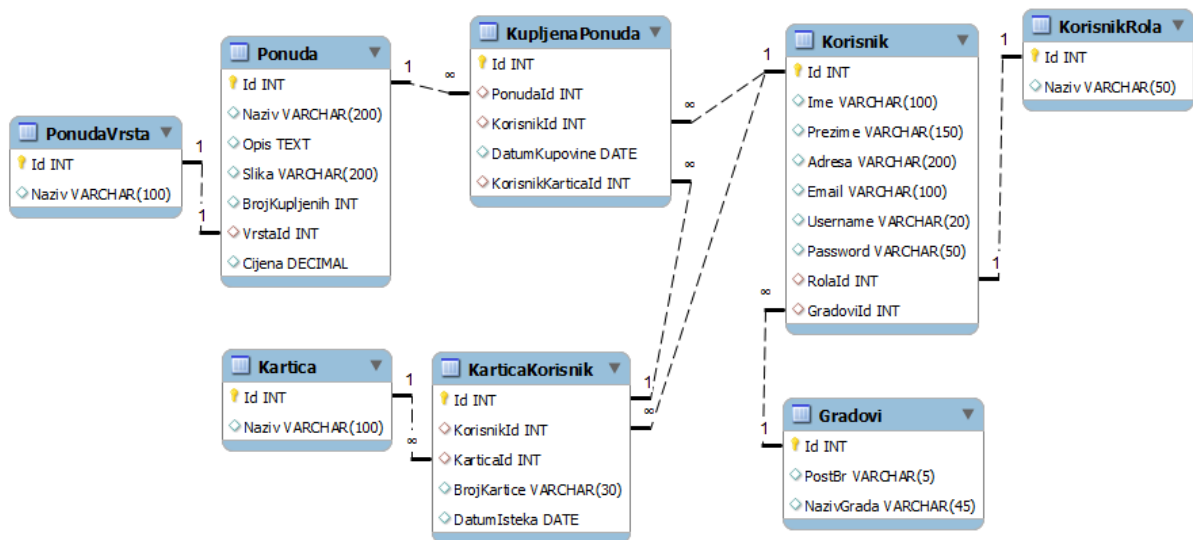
PonudaVrsta
Id INT
Naziv VARCHAR(100)

Ponuda
Id INT
Naziv VARCHAR(200)
Opis TEXT
Slika VARCHAR(200)
BrojKupljenih INT
VrstaId INT
Cijena DECIMAL

KupljenaPonuda
Id INT
PonudaId INT
KorisnikId INT
DatumKupovine DATE
KorisnikKarticaId INT

Korisnik
Id INT
Ime VARCHAR(100)
Prezime VARCHAR(150)
Adresa VARCHAR(200)
Email VARCHAR(100)
Username VARCHAR(20)
Password VARCHAR(50)
RolaId INT
GradoviId INT

KorisnikRola
Id INT
Naziv VARCHAR(50)

Kartica
Id INT
Naziv VARCHAR(100)

KarticaKorisnik
Id INT
KorisnikId INT
KarticaId INT
BrojKartice VARCHAR(30)
DatumIsteka DATE

Gradovi
Id INT
PostBr VARCHAR(5)
NazivGrada VARCHAR(45)

1
∞
1
1
∞
∞
1
1
1
∞
1
∞
1
∞
1
1